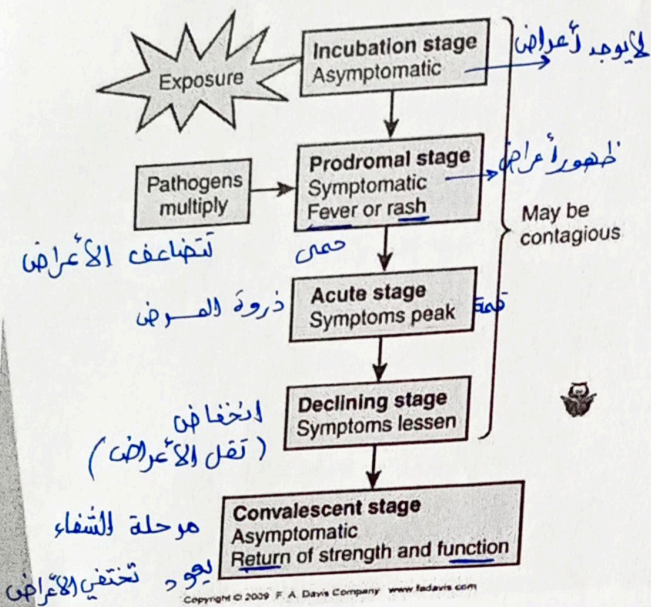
Exposure

Incubation stage
Asymptomatic

لايوجد أعراض

Pathogens multiply

Prodromal stage
Symptomatic
Fever or rash

ظهور أعراض

تتضاعف الأعراض

حمى

May be contagious

Acute stage
Symptoms peak

ذروة المرض

قمة

Declining stage
Symptoms lessen

انخفاض
(تقل الأعراض)

Convalescent stage
Asymptomatic
Return of strength and function

مرحلة الشفاء

يعود

تختفي الأعراض

Copyright © 2009 F. A. Davis Company www.fadavis.com